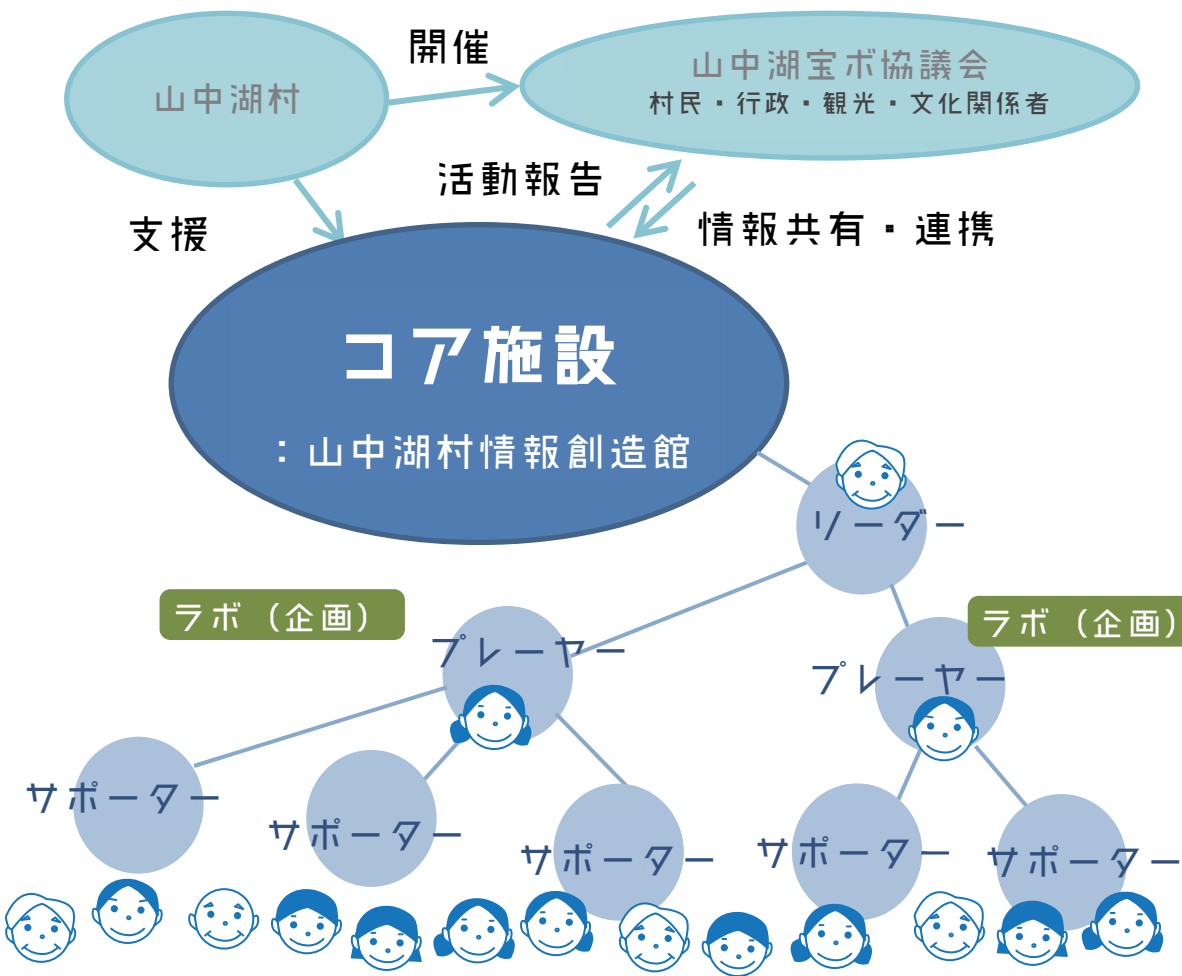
開催

山中湖村

山中湖宝ボ協議会
村民・行政・観光・文化関係者

活動報告

支援

情報共有・連携

コア施設
：山中湖村情報創造館

リーダー

ラボ（企画）

ラボ（企画）

プレーヤー

プレーヤー

サポーター

サポーター

サポーター

サポーター

サポーター